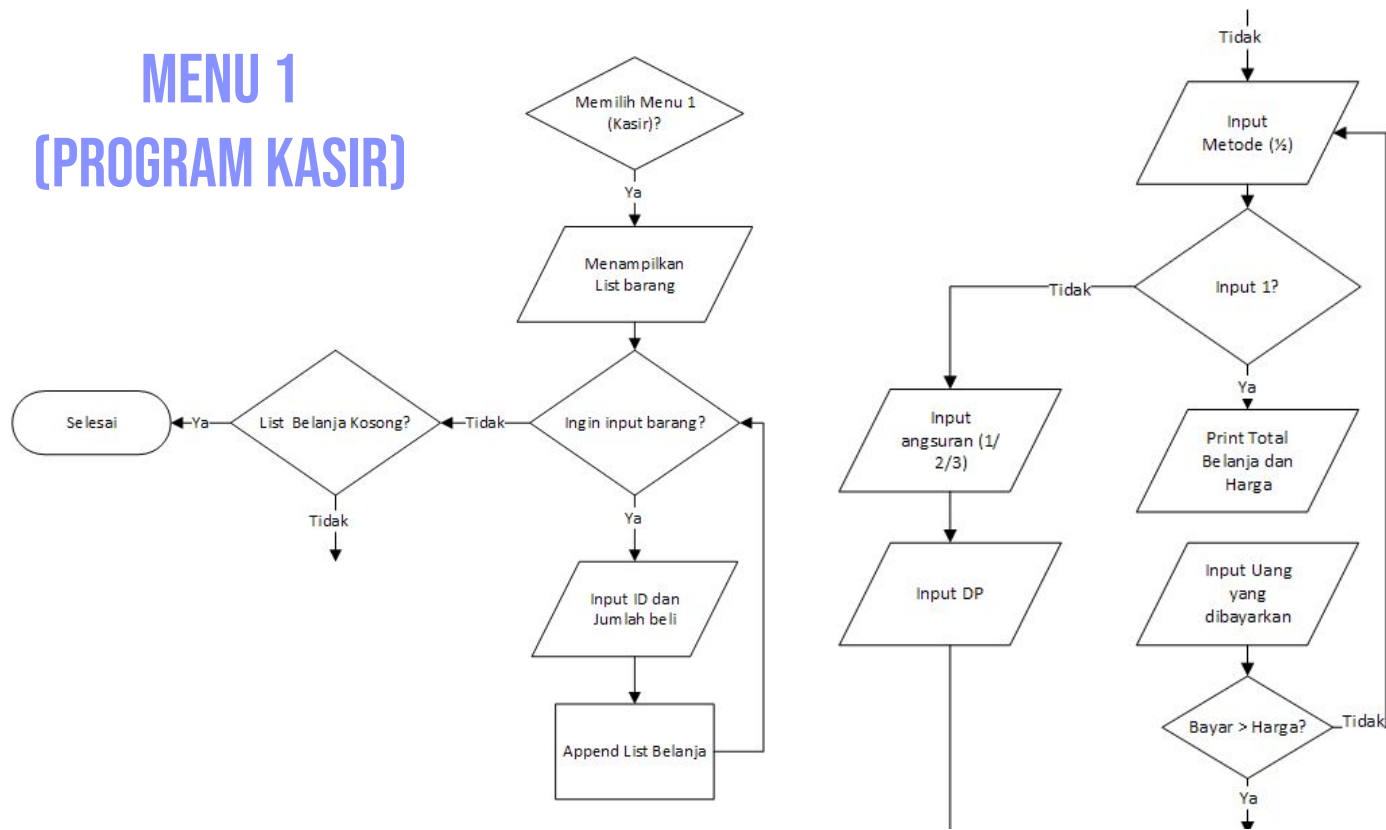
MENU 1
(PROGRAM KASIR)

Memilih Menu 1 (Kasir)?

Ya

Menampilkan List barang

Ingin input barang?

Tidak

List Belanja Kosong?

Ya

Selesai

Tidak

Ya

Input ID dan Jumlah beli

Append List Belanja

Tidak

Input Metode (½)

Input 1?

Tidak

Input angsuran (1/2/3)

Input DP

Ya

Print Total Belanja dan Harga

Input Uang yang dibayarkan

Bayar > Harga?

Tidak

Ya